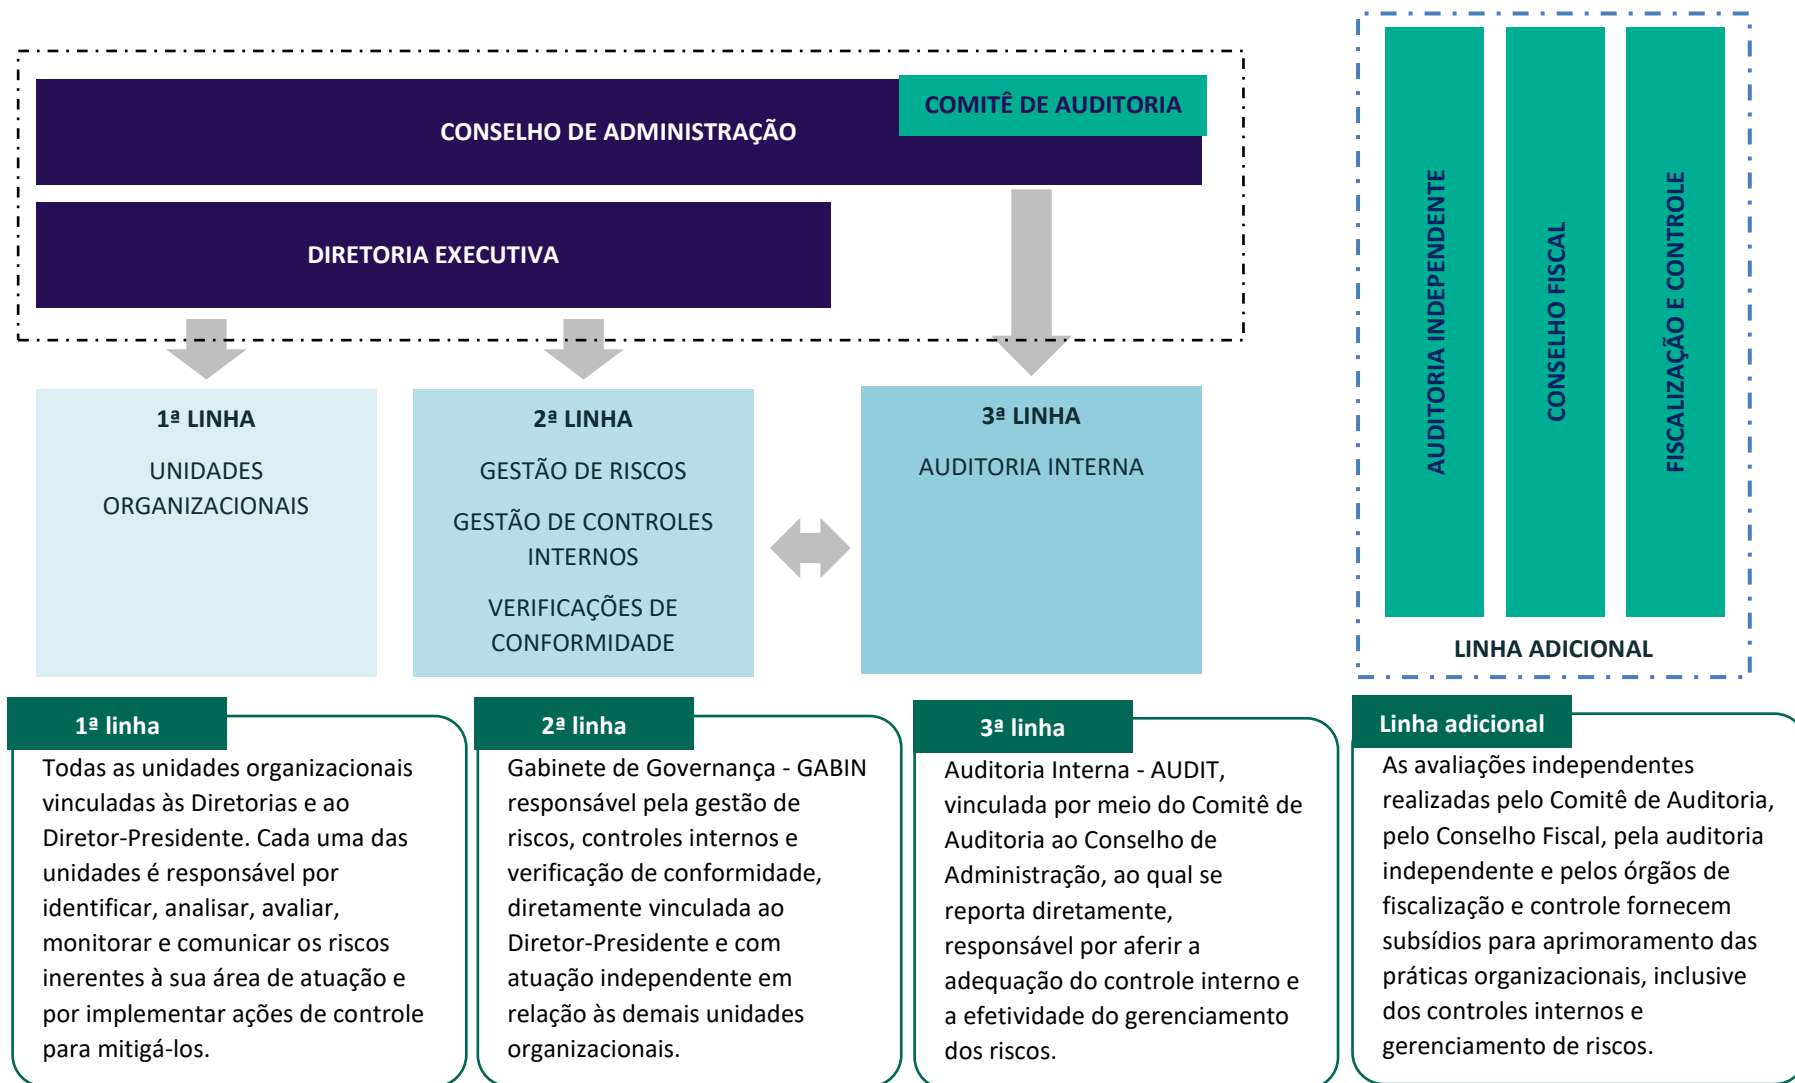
CONSELHO DE ADMINISTRAÇÃO

COMITÊ DE AUDITORIA

DIRETORIA EXECUTIVA

1ª LINHA

UNIDADES ORGANIZACIONAIS

2ª LINHA

GESTÃO DE RISCOS

GESTÃO DE CONTROLES INTERNOS

VERIFICAÇÕES DE CONFORMIDADE

3ª LINHA

AUDITORIA INTERNA

AUDITORIA INDEPENDENTE

CONSELHO FISCAL

FISCALIZAÇÃO E CONTROLE

LINHA ADICIONAL

1ª linha

Todas as unidades organizacionais vinculadas às Diretorias e ao Diretor-Presidente. Cada uma das unidades é responsável por identificar, analisar, avaliar, monitorar e comunicar os riscos inerentes à sua área de atuação e por implementar ações de controle para mitigá-los.

2ª linha

Gabinete de Governança - GABIN responsável pela gestão de riscos, controles internos e verificação de conformidade, diretamente vinculada ao Diretor-Presidente e com atuação independente em relação às demais unidades organizacionais.

3ª linha

Auditoria Interna - AUDIT, vinculada por meio do Comitê de Auditoria ao Conselho de Administração, ao qual se reporta diretamente, responsável por aferir a adequação do controle interno e a efetividade do gerenciamento dos riscos.

Linha adicional

As avaliações independentes realizadas pelo Comitê de Auditoria, pelo Conselho Fiscal, pela auditoria independente e pelos órgãos de fiscalização e controle fornecem subsídios para aprimoramento das práticas organizacionais, inclusive dos controles internos e gerenciamento de riscos.